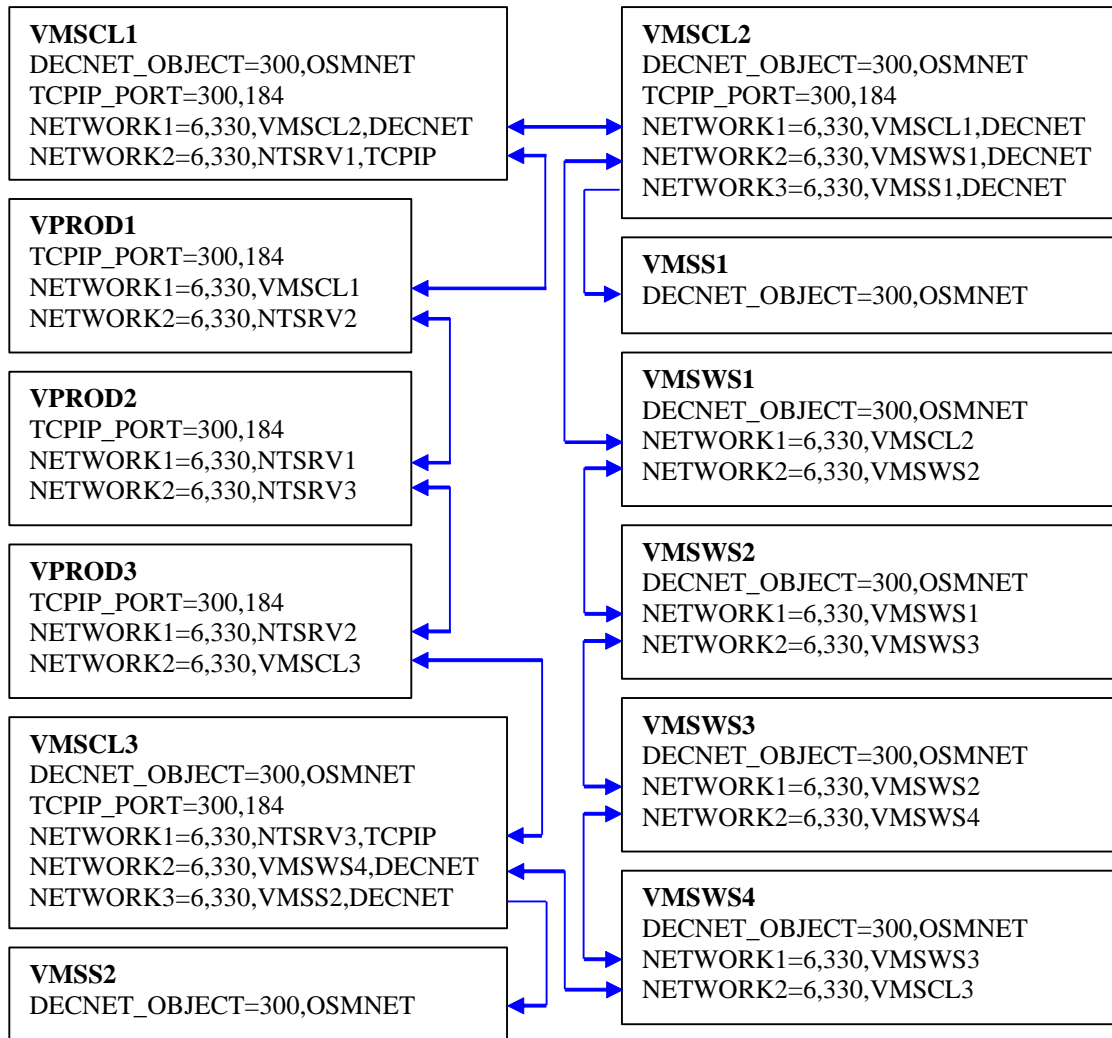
**VMSCL1**
DECNET_OBJECT=300,OSMNET
TCPIP_PORT=300,184
NETWORK1=6,330,VMSCL2,DECNET
NETWORK2=6,330,NTSRV1,TCPIP

**VPROD1**
TCPIP_PORT=300,184
NETWORK1=6,330,VMSCL1
NETWORK2=6,330,NTSRV2

**VPROD2**
TCPIP_PORT=300,184
NETWORK1=6,330,NTSRV1
NETWORK2=6,330,NTSRV3

**VPROD3**
TCPIP_PORT=300,184
NETWORK1=6,330,NTSRV2
NETWORK2=6,330,VMSCL3

**VMSCL3**
DECNET_OBJECT=300,OSMNET
TCPIP_PORT=300,184
NETWORK1=6,330,NTSRV3,TCPIP
NETWORK2=6,330,VMSWS4,DECNET
NETWORK3=6,330,VMSS2,DECNET

**VMSS2**
DECNET_OBJECT=300,OSMNET

**VMSCL2**
DECNET_OBJECT=300,OSMNET
TCPIP_PORT=300,184
NETWORK1=6,330,VMSCL1,DECNET
NETWORK2=6,330,VMSWS1,DECNET
NETWORK3=6,330,VMSS1,DECNET

**VMSS1**
DECNET_OBJECT=300,OSMNET

**VMSWS1**
DECNET_OBJECT=300,OSMNET
NETWORK1=6,330,VMSCL2
NETWORK2=6,330,VMSWS2

**VMSWS2**
DECNET_OBJECT=300,OSMNET
NETWORK1=6,330,VMSWS1
NETWORK2=6,330,VMSWS3

**VMSWS3**
DECNET_OBJECT=300,OSMNET
NETWORK1=6,330,VMSWS2
NETWORK2=6,330,VMSWS4

**VMSWS4**
DECNET_OBJECT=300,OSMNET
NETWORK1=6,330,VMSWS3
NETWORK2=6,330,VMSCL3